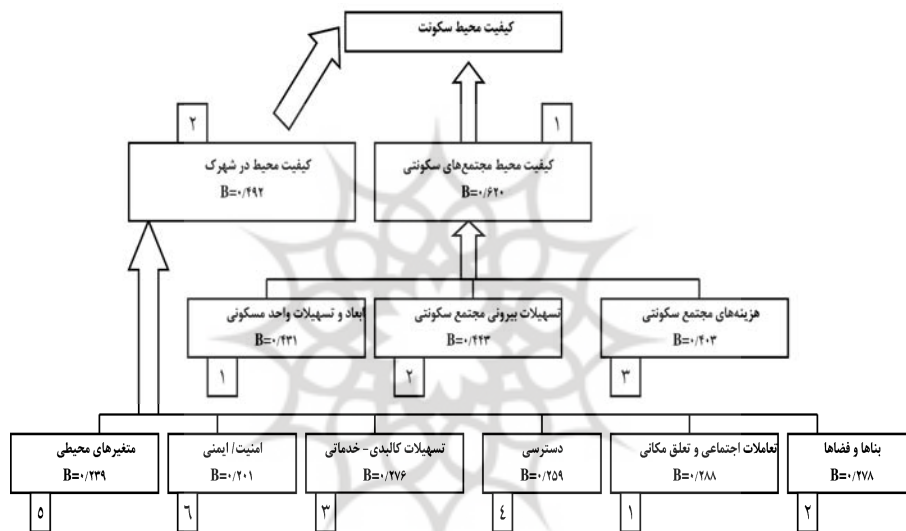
کیفیت محیط سکونت

۲
کیفیت محیط در شهرک
B=۰/۴۹۲

۱
کیفیت محیط مجتمع‌های سکونتی
B=۰/۶۲۰

ابعاد و تسهیلات واحد مسکونی
B=۰/۴۳۱
۱

تسهیلات بیرونی مجتمع سکونتی
B=۰/۴۴۳
۲

هزینه‌های مجتمع سکونتی
B=۰/۴۰۳
۳

متغیرهای محیطی
B=۰/۲۳۹
۵

امنیت/ ایمنی
B=۰/۲۰۱
۶

تسهیلات کالبدی- خدماتی
B=۰/۲۷۶
۳

دسترسی
B=۰/۲۵۹
٤

تعاملات اجتماعی و تعلق مکانی
B=۰/۲۸۸
۱

بناها و فضاها
B=۰/۲۷۸
۲